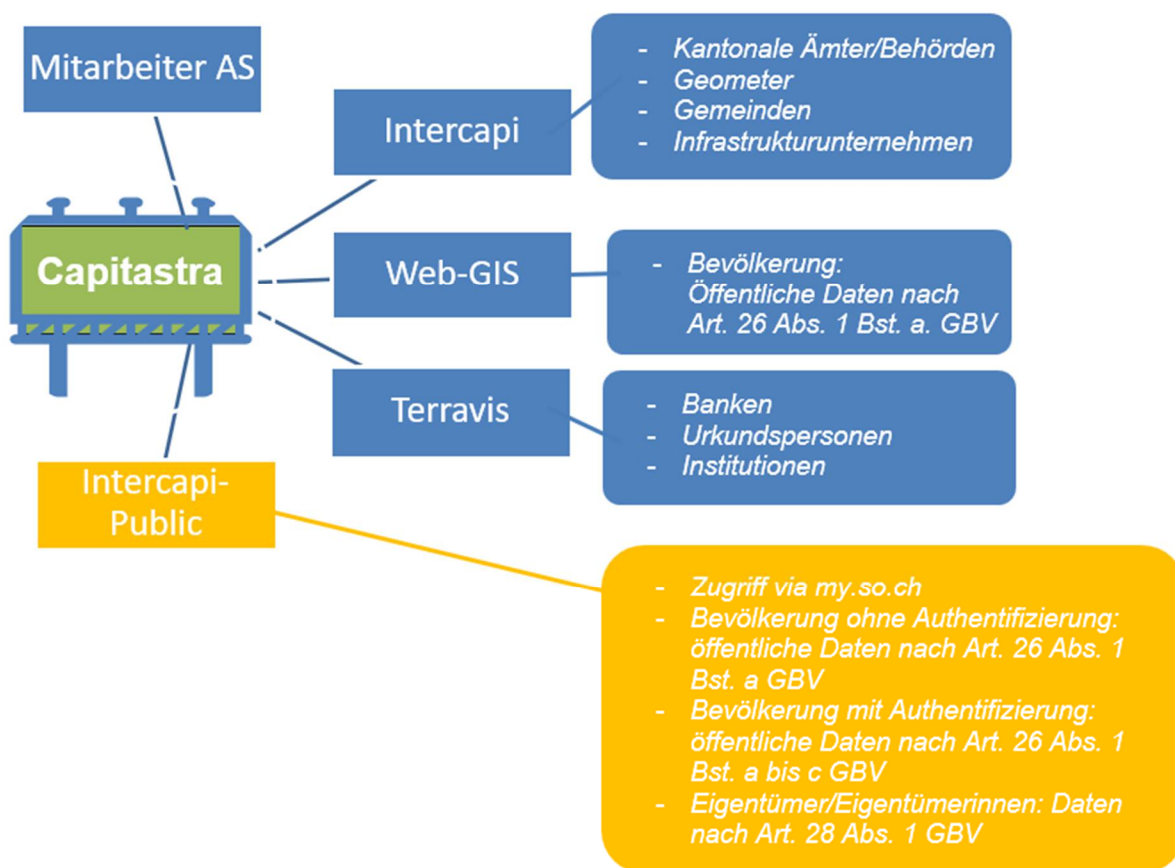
Mitarbeiter AS

Capitastra

Intercapi

- Kantonale Ämter/Behörden
- Geometer
- Gemeinden
- Infrastrukturunternehmen

Web-GIS

- Bevölkerung: Öffentliche Daten nach Art. 26 Abs. 1 Bst. a. GBV

Terravis

- Banken
- Urkundspersonen
- Institutionen

Intercapi-Public

- Zugriff via my.so.ch
- Bevölkerung ohne Authentifizierung: öffentliche Daten nach Art. 26 Abs. 1 Bst. a GBV
- Bevölkerung mit Authentifizierung: öffentliche Daten nach Art. 26 Abs. 1 Bst. a bis c GBV
- Eigentümer/Eigentümerinnen: Daten nach Art. 28 Abs. 1 GBV